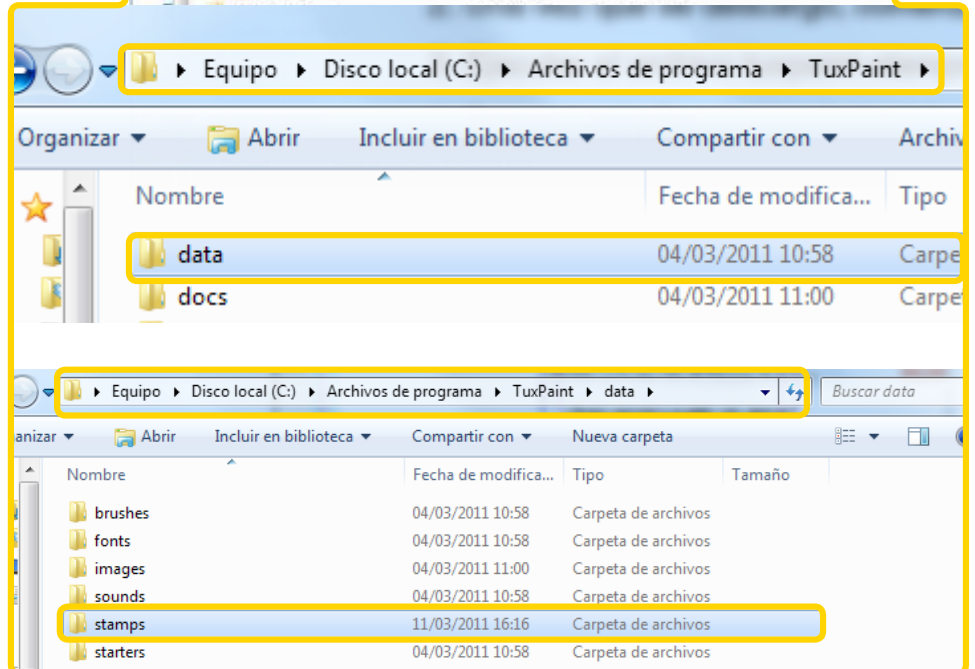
Equipo ▸ Disco local (C:) ▸ Archivos de programa ▸ TuxPaint ▸

Organizar ▾ Abrir Incluir en biblioteca ▾ Compartir con ▾ Archiv

| Nombre | Fecha de modifica... | Tipo |
|---|---|---|
| data | 04/03/2011 10:58 | Carpe |
| docs | 04/03/2011 11:00 | Carpet |

Equipo ▸ Disco local (C:) ▸ Archivos de programa ▸ TuxPaint ▸ data ▸

Buscar data

anizar ▾ Abrir Incluir en biblioteca ▾ Compartir con ▾ Nueva carpeta

| Nombre | Fecha de modifica... | Tipo | Tamaño |
|---|---|---|---|
| brushes | 04/03/2011 10:58 | Carpeta de archivos | |
| fonts | 04/03/2011 10:58 | Carpeta de archivos | |
| images | 04/03/2011 11:00 | Carpeta de archivos | |
| sounds | 04/03/2011 10:58 | Carpeta de archivos | |
| stamps | 11/03/2011 16:16 | Carpeta de archivos | |
| starters | 04/03/2011 10:58 | Carpeta de archivos | |